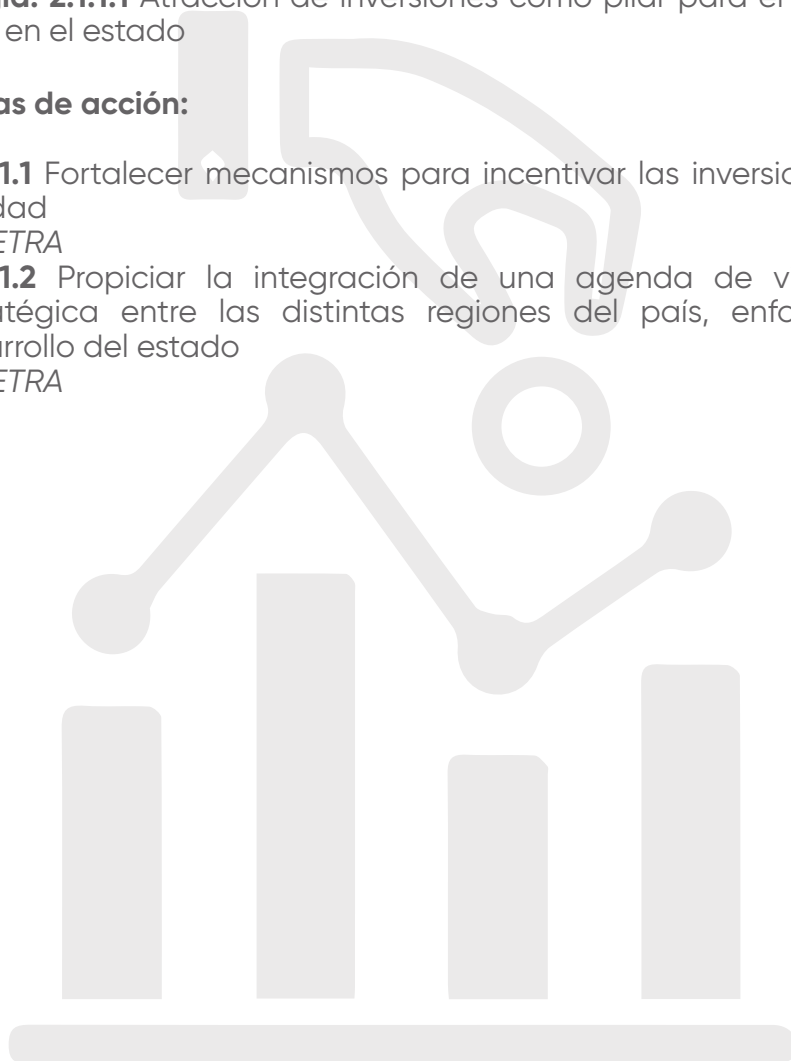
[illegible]**ia: 2.1.1.1** Atracción de inversiones como pilar para el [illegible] en el estado

**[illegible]as de acción:**

**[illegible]1.1** Fortalecer mecanismos para incentivar las inversio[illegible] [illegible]dad
*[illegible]ETRA*

**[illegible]1.2** Propiciar la integración de una agenda de v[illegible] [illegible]atégica entre las distintas regiones del país, enfo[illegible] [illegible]arrollo del estado
*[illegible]ETRA*